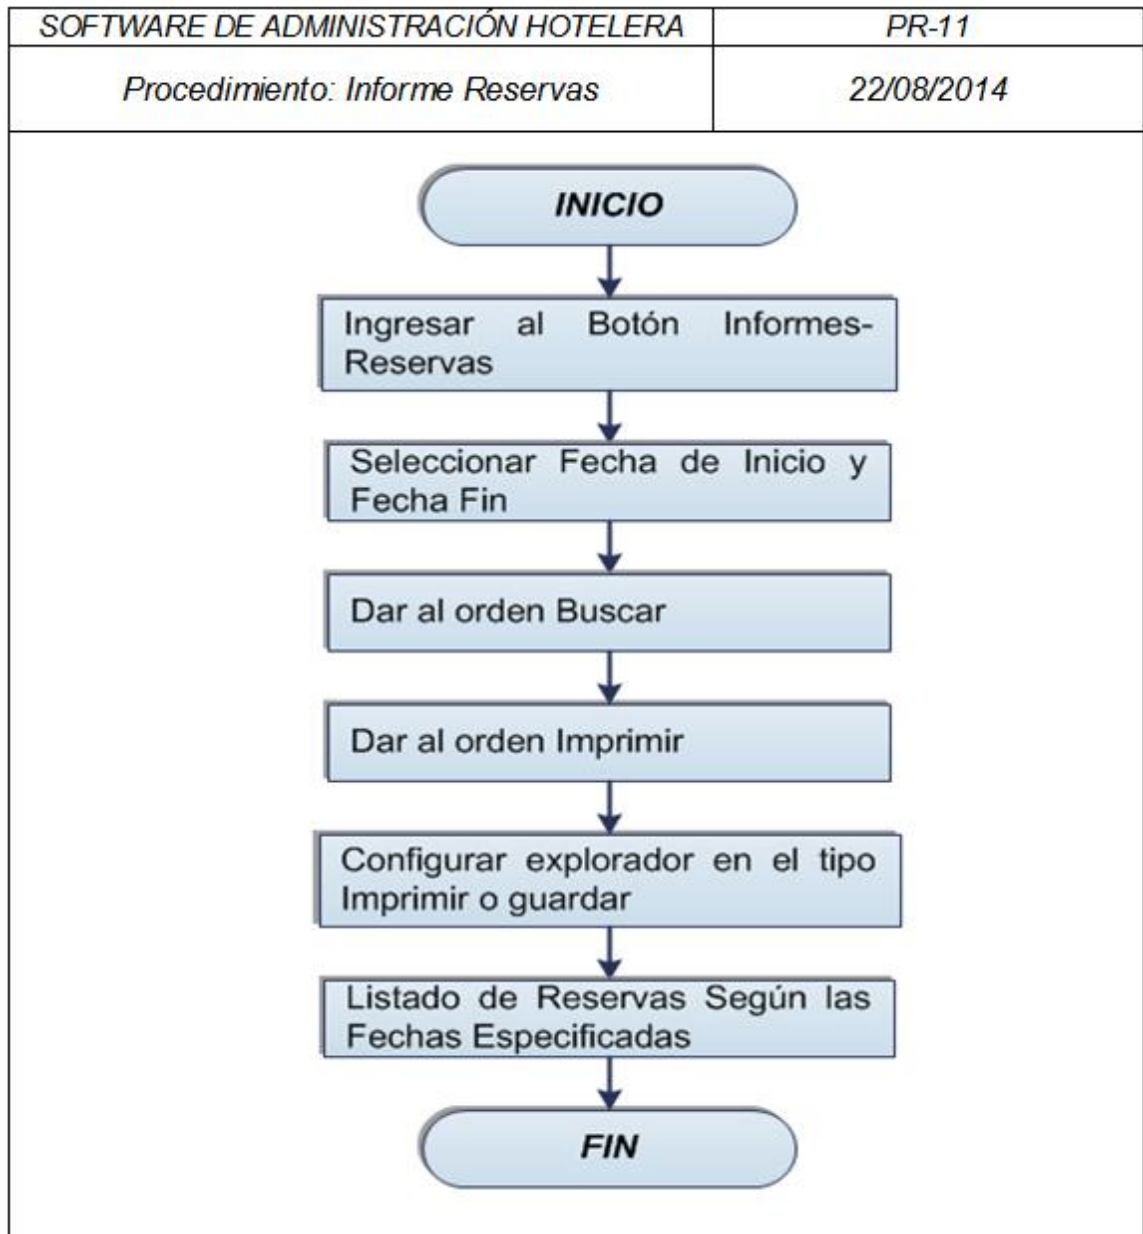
| SOFTWARE DE ADMINISTRACIÓN HOTELERA | PR-11 |
|---|---|
| Procedimiento: Informe Reservas | 22/08/2014 |

INICIO

Ingresar al Botón Informes-Reservas

Seleccionar Fecha de Inicio y Fecha Fin

Dar al orden Buscar

Dar al orden Imprimir

Configurar explorador en el tipo Imprimir o guardar

Listado de Reservas Según las Fechas Especificadas

FIN